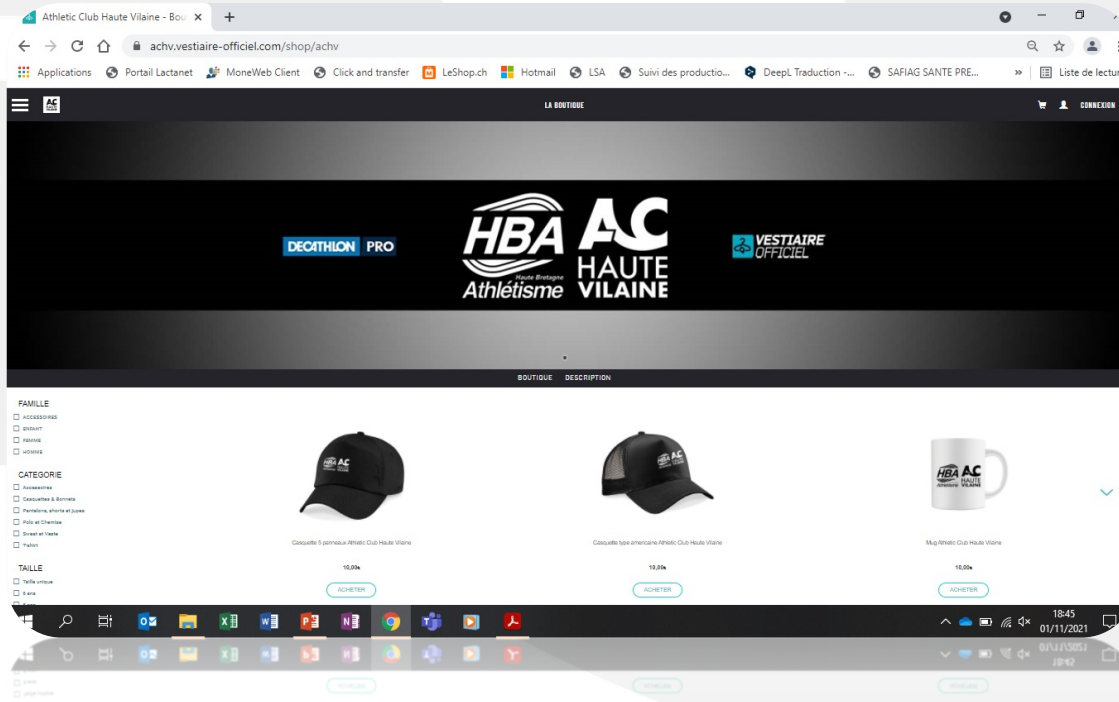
Athletic Club Haute Vilaine - Bou ×
+
achv.vestiaire-officiel.com/shop/achv
Applications Portail Lactanet MoneWeb Client Click and transfer LeShop.ch Hotmail LSA Suivi des productio... DeepL Traduction -... SAFIAG SANTE PRE... » Liste de lectu

AC
LA BOUTIQUE
CONNEXION

DECATHLON PRO
HBA Haute Bretagne Athlétisme
AC HAUTE VILAINE
VESTIAIRE OFFICIEL

BOUTIQUE DESCRIPTION

FAMILLE
ACCESSOIRES
ENFANT
FEMME
HOMME

CATEGORIE
Accessoires
Casquettes & Bonnets
Pantalons, shorts et jupes
Polo et Chemise
Sweat et Veste
T-shirt

TAILLE
Taille unique
8 ans

Casquette 5 panneaux Athletic Club Haute Vilaine
10,00€
ACHETER

Casquette type americaine Athletic Club Haute Vilaine
10,00€
ACHETER

Mug Athletic Club Haute Vilaine
10,00€
ACHETER

18:45
01/11/2021